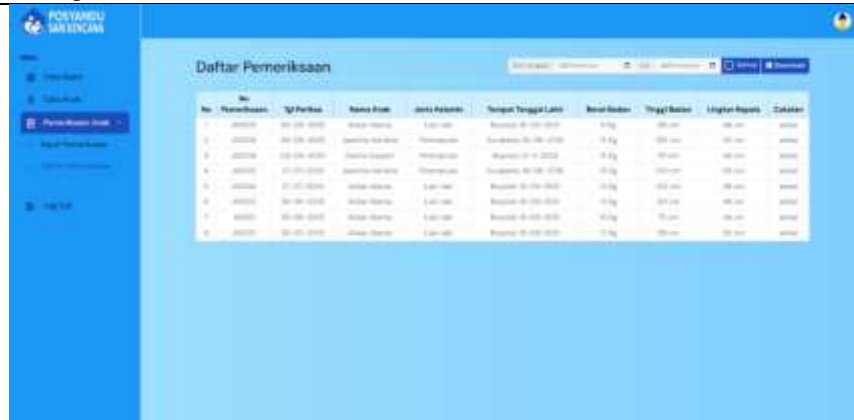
POSYANDU SARI KENCANA

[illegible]
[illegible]
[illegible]
Pemeriksaan Anak
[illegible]
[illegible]
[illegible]

Daftar Pemeriksaan

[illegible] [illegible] Filter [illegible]

| No | No Pemeriksaan | Tgl Periksa | Nama Anak | Jenis Kelamin | Tempat Tanggal Lahir | Berat Badan | Tinggi Badan | Lingkar Kepala | Catatan |
|---|---|---|---|---|---|---|---|---|---|
| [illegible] | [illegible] | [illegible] | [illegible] | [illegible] | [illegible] | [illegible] | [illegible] | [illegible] | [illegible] |
| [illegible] | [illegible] | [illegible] | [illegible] | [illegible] | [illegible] | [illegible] | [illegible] | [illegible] | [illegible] |
| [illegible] | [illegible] | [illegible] | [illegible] | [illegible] | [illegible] | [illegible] | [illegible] | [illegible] | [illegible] |
| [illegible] | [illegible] | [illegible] | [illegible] | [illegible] | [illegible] | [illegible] | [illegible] | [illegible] | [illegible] |
| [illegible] | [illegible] | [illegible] | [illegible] | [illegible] | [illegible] | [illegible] | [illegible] | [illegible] | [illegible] |
| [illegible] | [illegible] | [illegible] | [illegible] | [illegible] | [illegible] | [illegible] | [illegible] | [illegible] | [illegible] |
| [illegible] | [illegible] | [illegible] | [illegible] | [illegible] | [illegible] | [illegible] | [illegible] | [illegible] | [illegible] |
| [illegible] | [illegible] | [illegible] | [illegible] | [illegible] | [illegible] | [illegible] | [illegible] | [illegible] | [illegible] |